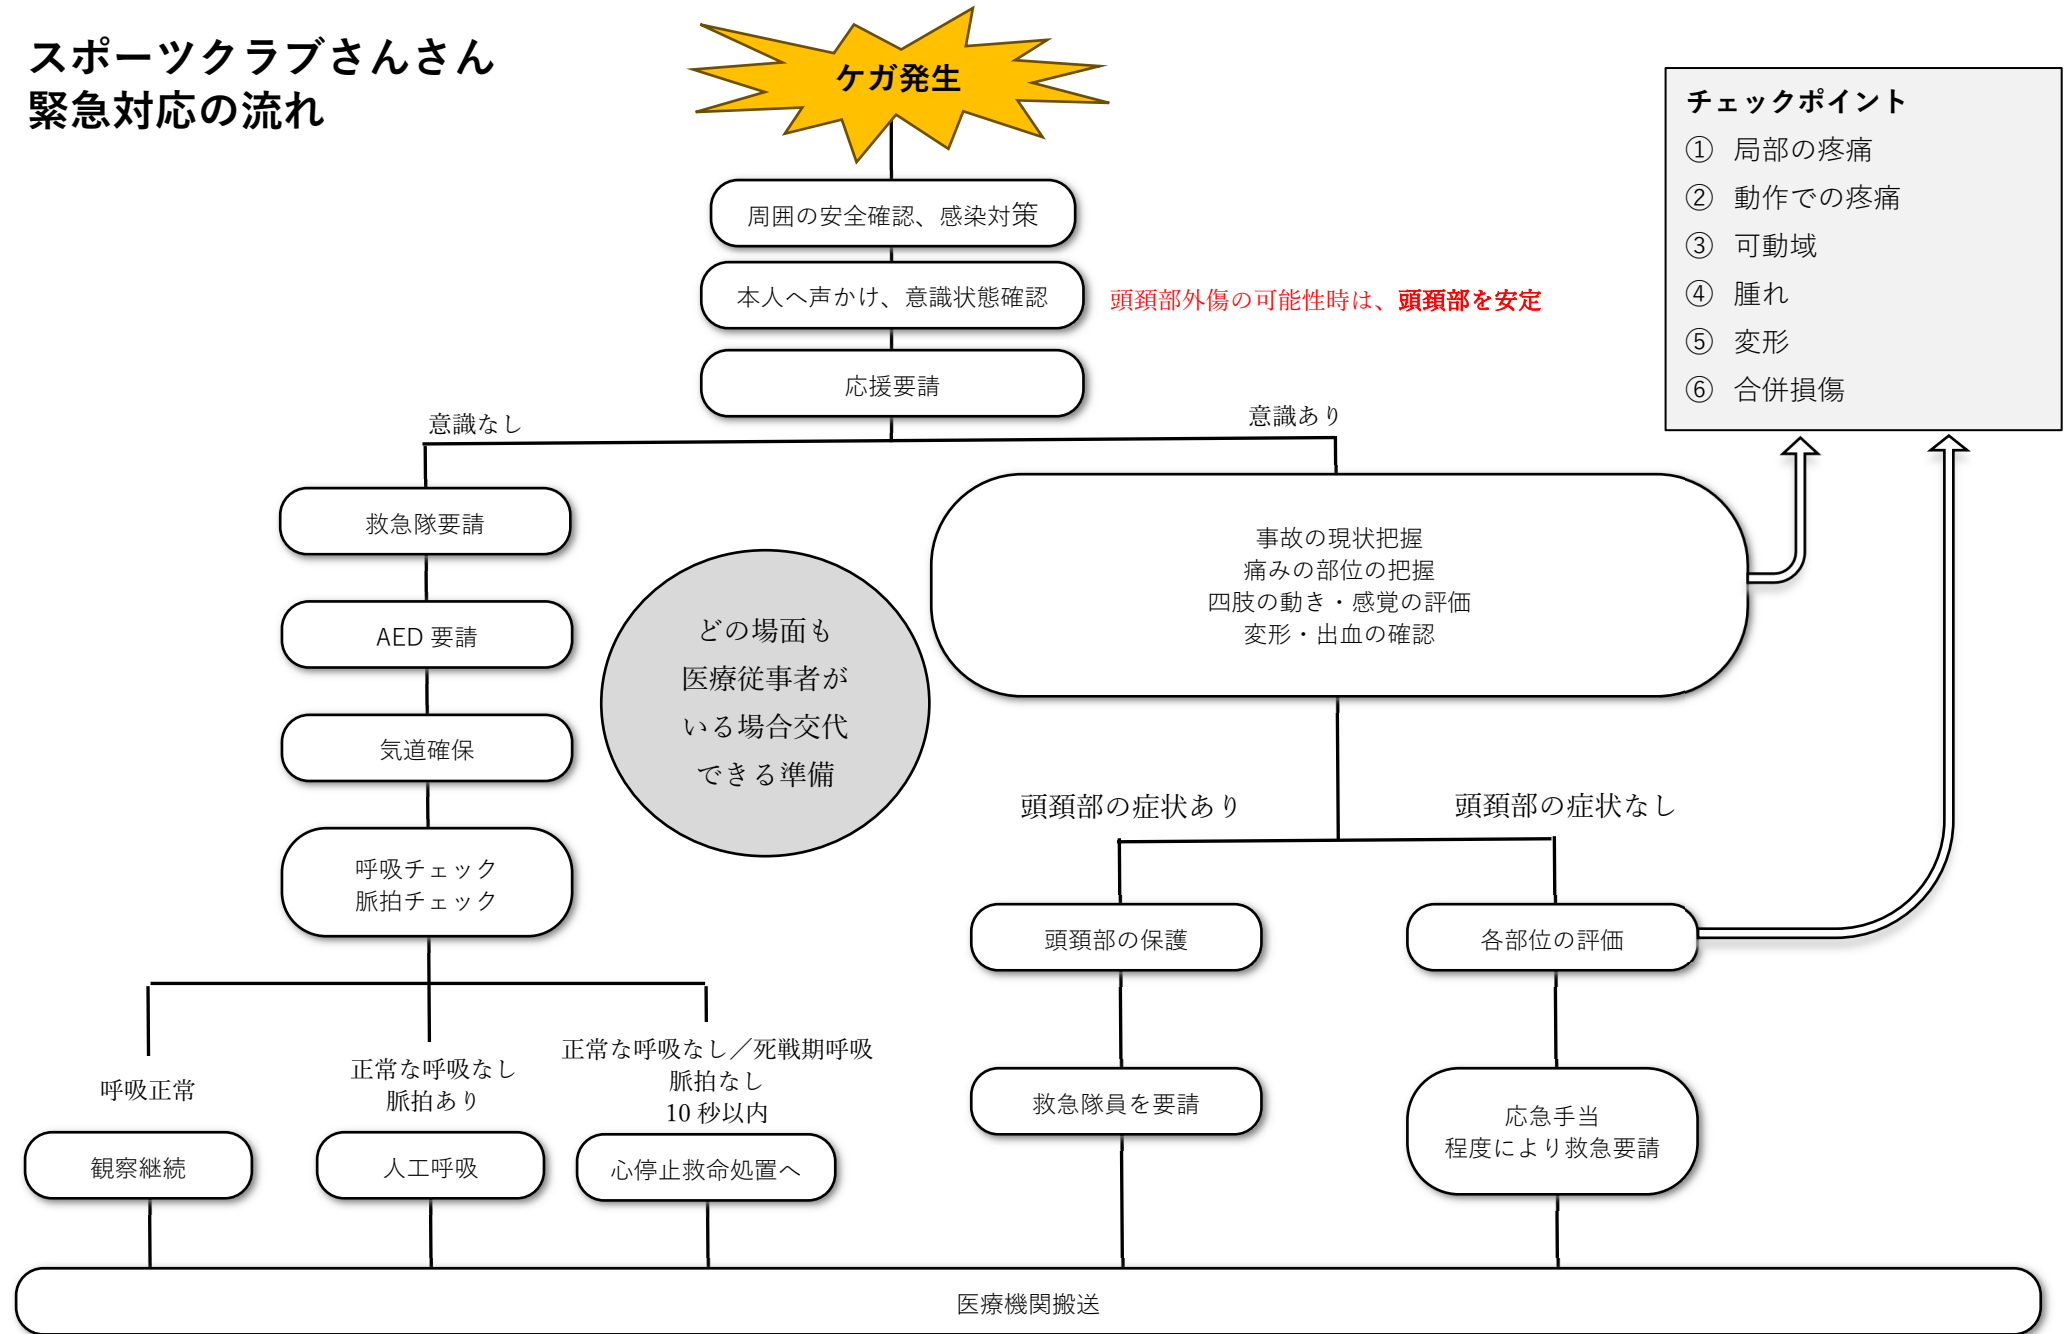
スポーツクラブさんさん
緊急対応の流れ

ケガ発生

周囲の安全確認、感染対策

本人へ声かけ、意識状態確認

頭頚部外傷の可能性時は、頭頚部を安定

応援要請

チェックポイント
① 局部の疼痛
② 動作での疼痛
③ 可動域
④ 腫れ
⑤ 変形
⑥ 合併損傷

意識なし

意識あり

救急隊要請

AED 要請

気道確保

呼吸チェック
脈拍チェック

どの場面も
医療従事者が
いる場合交代
できる準備

事故の現状把握
痛みの部位の把握
四肢の動き・感覚の評価
変形・出血の確認

頭頚部の症状あり

頭頚部の症状なし

頭頚部の保護

各部位の評価

救急隊員を要請

応急手当
程度により救急要請

呼吸正常

観察継続

正常な呼吸なし
脈拍あり

人工呼吸

正常な呼吸なし／死戦期呼吸
脈拍なし
10 秒以内

心停止救命処置へ

医療機関搬送